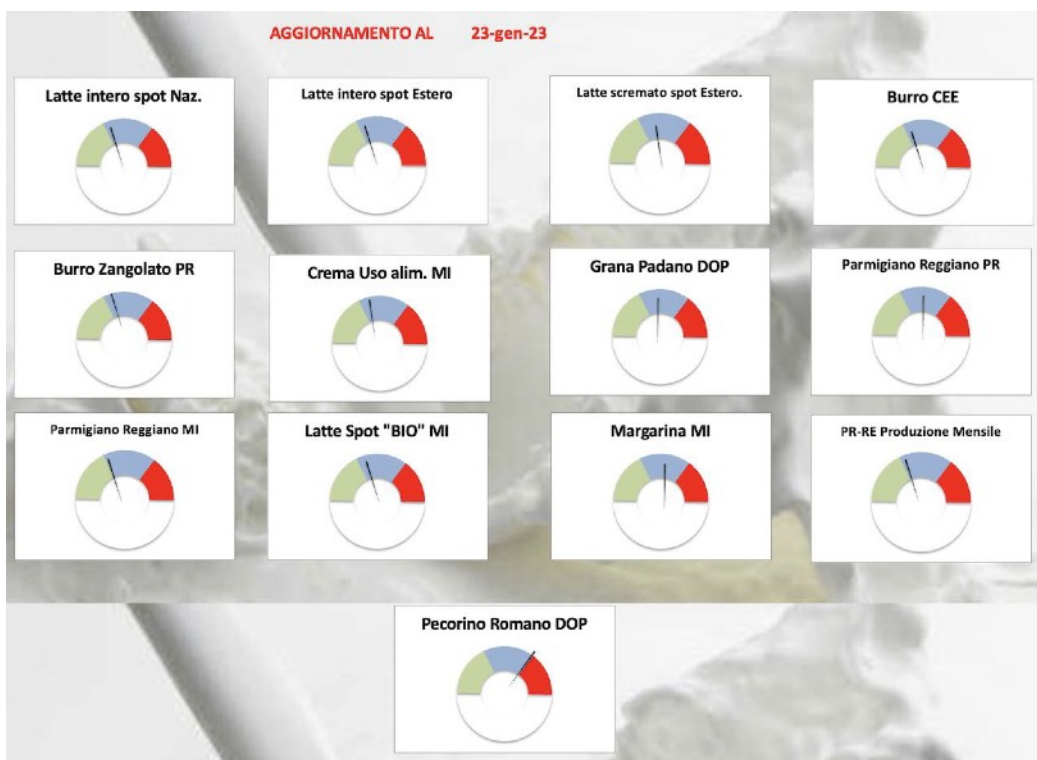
AGGIORNAMENTO AL 23-gen-23

Latte intero spot Naz.

Latte intero spot Estero

Latte scremato spot Estero.

Burro CEE

Burro Zangolato PR

Crema Uso alim. MI

Grana Padano DOP

Parmigiano Reggiano PR

Parmigiano Reggiano MI

Latte Spot "BIO" MI

Margarina MI

PR-RE Produzione Mensile

Pecorino Romano DOP